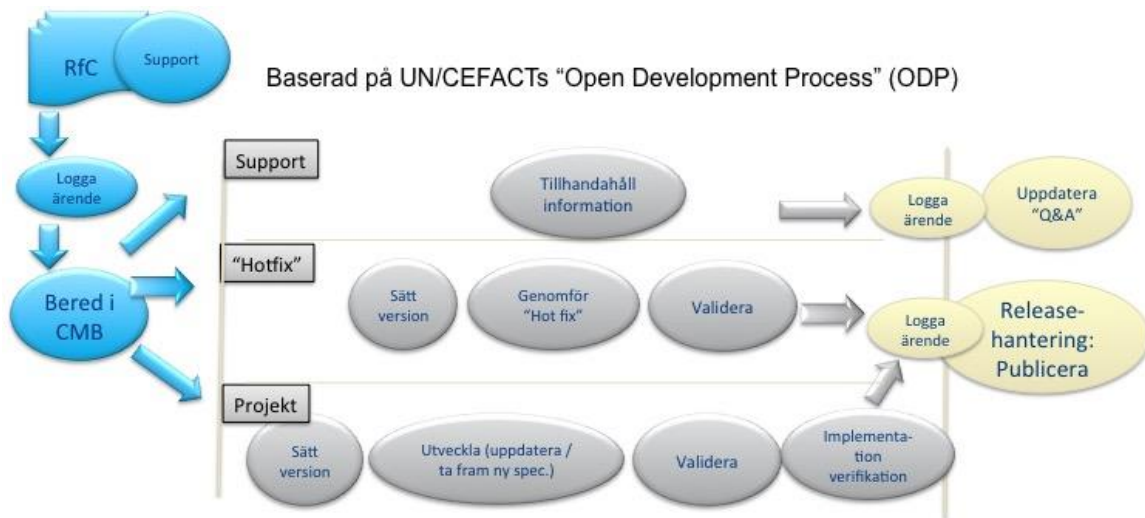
RfC

Support

Baserad på UN/CEFACTs "Open Development Process" (ODP)

Logga ärende

Bered i CMB

Support

Tillhandahåll information

Logga ärende

Uppdatera "Q&A"

"Hotfix"

Sätt version

Genomför "Hot fix"

Validera

Logga ärende

Releasehantering: Publicera

Projekt

Sätt version

Utveckla (uppdatera / ta fram ny spec.)

Validera

Implementation verifikation